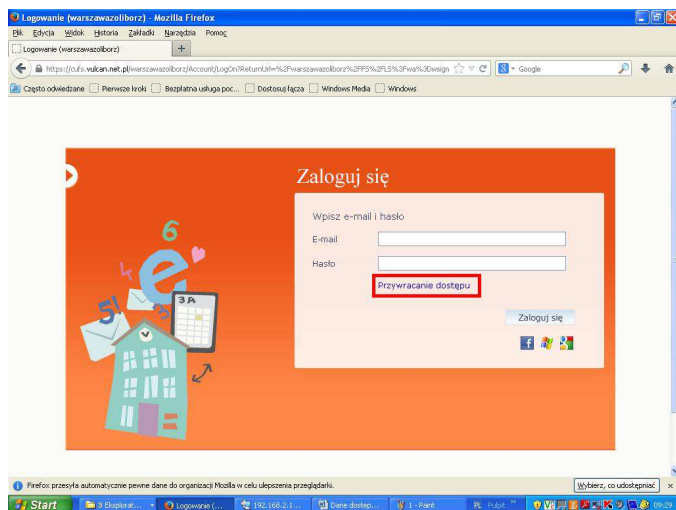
Logowanie (warszawazoliborz) - Mozilla Firefox

Plik Edycja Widok Historia Zakładki Narzędzia Pomoc

Logowanie (warszawazoliborz)

https://cufs.vulcan.net.pl/warszawazoliborz/Account/LogOn?ReturnUrl=%2Fwarszawazoliborz%2FFS%2FLS%3Fwa%3Dwsign

Google

Często odwiedzane Pierwsze kroki Bezpłatna usługa poc... Dostosuj łącza Windows Media Windows

Zaloguj się

Wpisz e-mail i hasło

E-mail

Hasło

Przywracanie dostępu

Zaloguj się

6

3A

5

Firefox przesyła automatycznie pewne dane do organizacji Mozilla w celu ulepszenia przeglądarki.

Wybierz, co udostępniać

Start 3 Eksplorat... Logowanie (... 192.168.2.1... Dane dostęp... 1 - Paint Pulpit 09:29